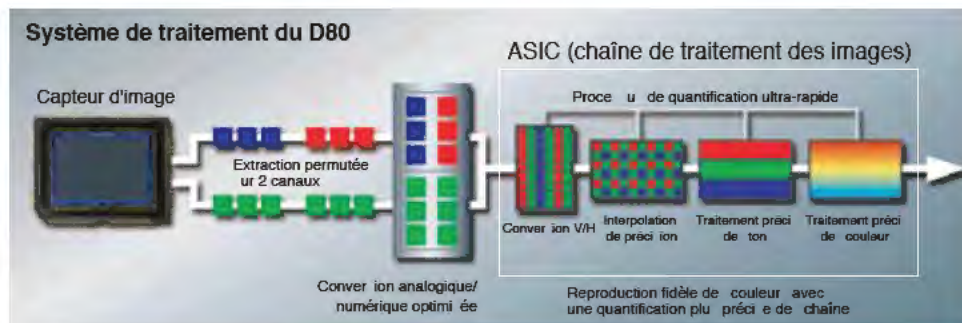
Système de traitement du D80

ASIC (chaîne de traitement des images)

Capteur d'image

Proce u de quantification ultra-rapide

Extraction permutée ur 2 canaux

Conver ion V/H

Interpolation de préci ion

Traitement préci de ton

Traitement préci de couleur

Conver ion analogique/ numérique optimi ée

Reproduction fidèle de couleur avec une quantification plu préci e de chaîne